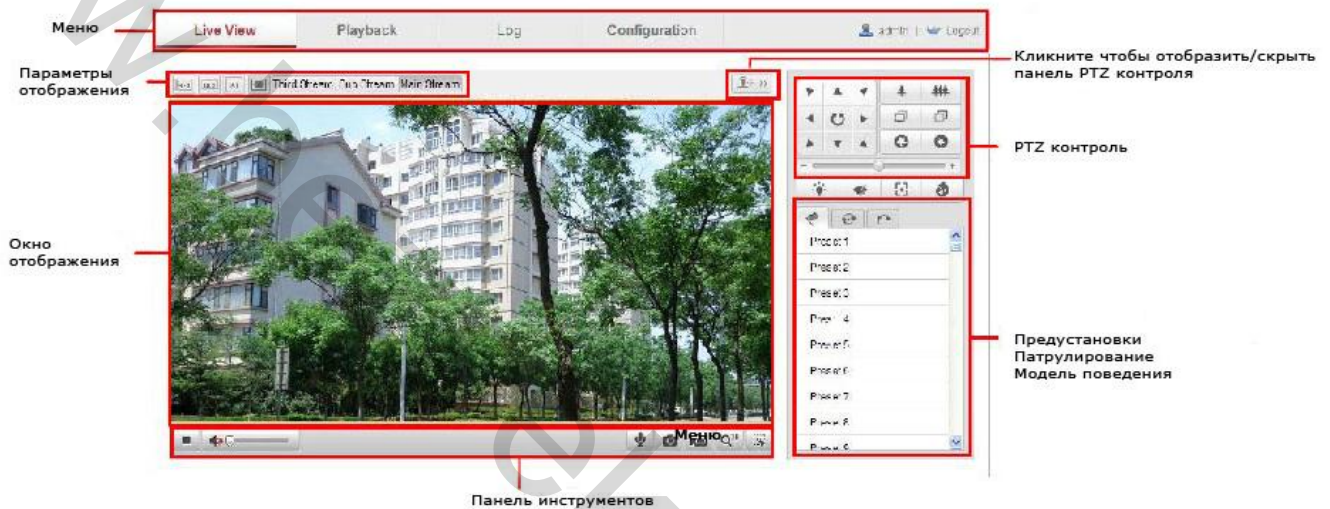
Меню

Live View | Playback | Log | Configuration | admin | Logout

Параметры отображения

Third Stream | Sub Stream | Main Stream

Кликните чтобы отобразить/скрыть панель PTZ контроля

PTZ контроль

Окно отображения

Preset 1
Preset 2
Preset 3
Preset 4
Preset 5
Preset 6
Preset 7
Preset 8
Preset 9

Предустановки
Патрулирование
Модель поведения

Меню

Панель инструментов